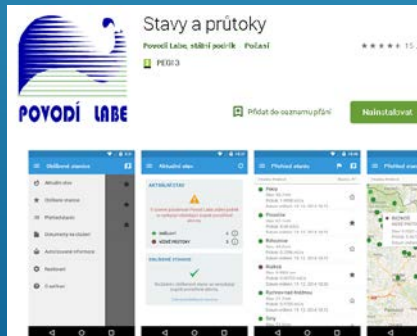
POVODÍ LABE

Stavy a průtoky

Povodí Labe, státní podnik · Počasí

★★★★★ 15

PEGI 3

Přidat do seznamu přání

Nainstalovat

Sledované stanice

Aktuální stav

Oblíbené stanice

Přehled stanic

Aktuální stav

AKTUÁLNÍ STAV

BDĚLOST

NEVĚTRNOSTI

Přehled stanic

Hory

Pouzdra

Rokycany

Kolína

Rychnovské Vodárny

Sovy

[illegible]